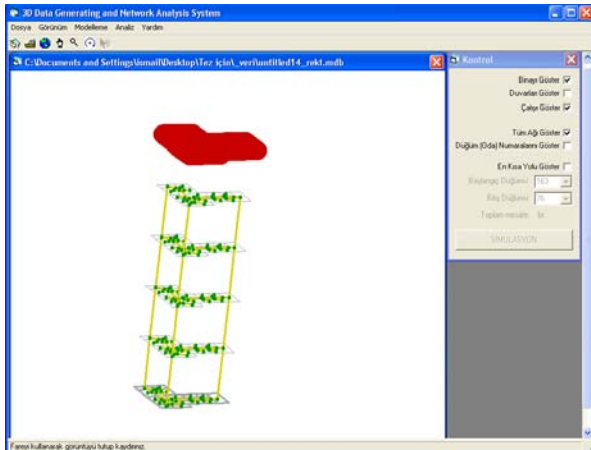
3D Data Generating and Network Analysis System

Dosya Görünüm Modelleme Analiz Yardım

C:\Documents and Settings\ismail\Desktop\Tez için\_veri\untitled14_rekt.mdb

Kontrol

Binayı Göster
Duvarları Göster
Çatıyı Göster

Tüm Ağı Göster
Düğüm (Oda) Numaralarını Göster

En Kısa Yolu Göster
Başlangıç Düğümü 103
Bitiş Düğümü 76
Toplam mesafe: br.

SİMÜLASYON

Fareyi kullanarak görüntüyü tutup kaydırınız